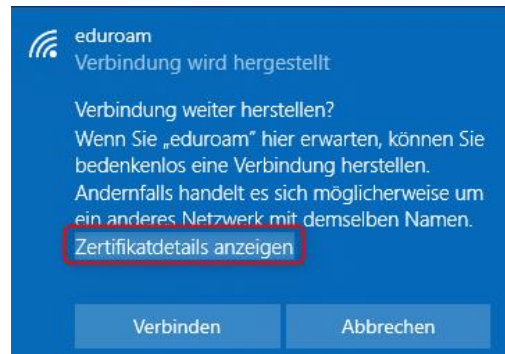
eduroam
Verbindung wird hergestellt

Verbindung weiter herstellen?
Wenn Sie „eduroam" hier erwarten, können Sie bedenkenlos eine Verbindung herstellen. Andernfalls handelt es sich möglicherweise um ein anderes Netzwerk mit demselben Namen.
Zertifikatdetails anzeigen

Verbinden

Abbrechen